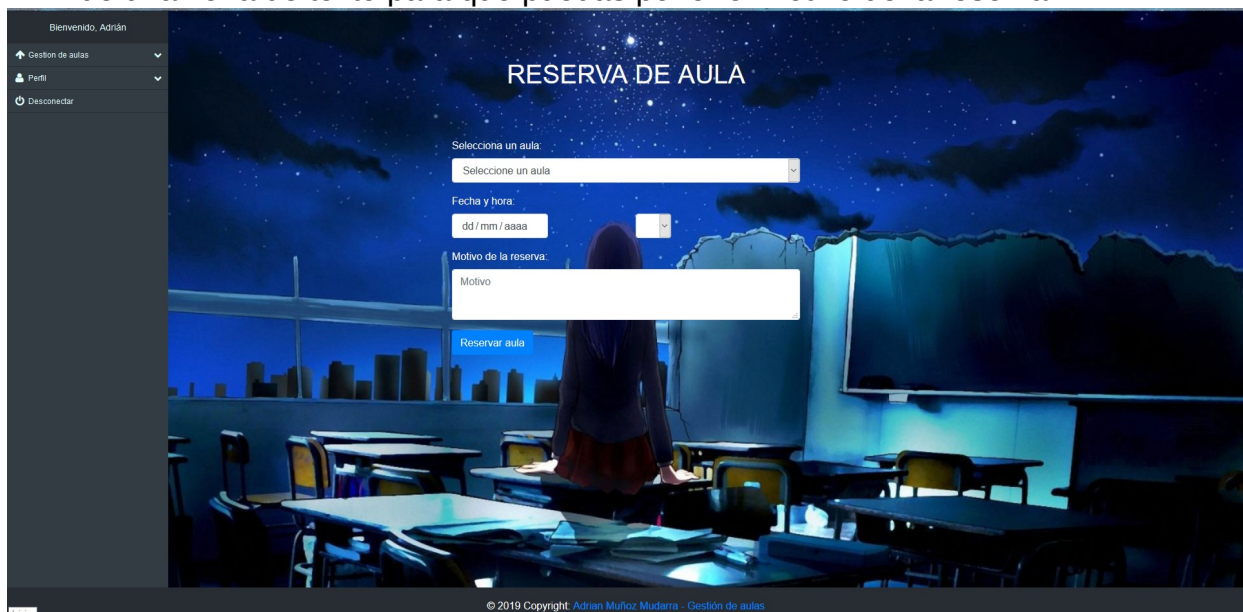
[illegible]

Bienvenido, Adrián

Gestion de aulas

Perfil

Desconectar

RESERVA DE AULA

Selecciona un aula:

Seleccione un aula

Fecha y hora:

dd / mm / aaaa

Motivo de la reserva:

Motivo

Reservar aula

© 2019 Copyright: Adrian Muñoz Mudarra - Gestión de aulas